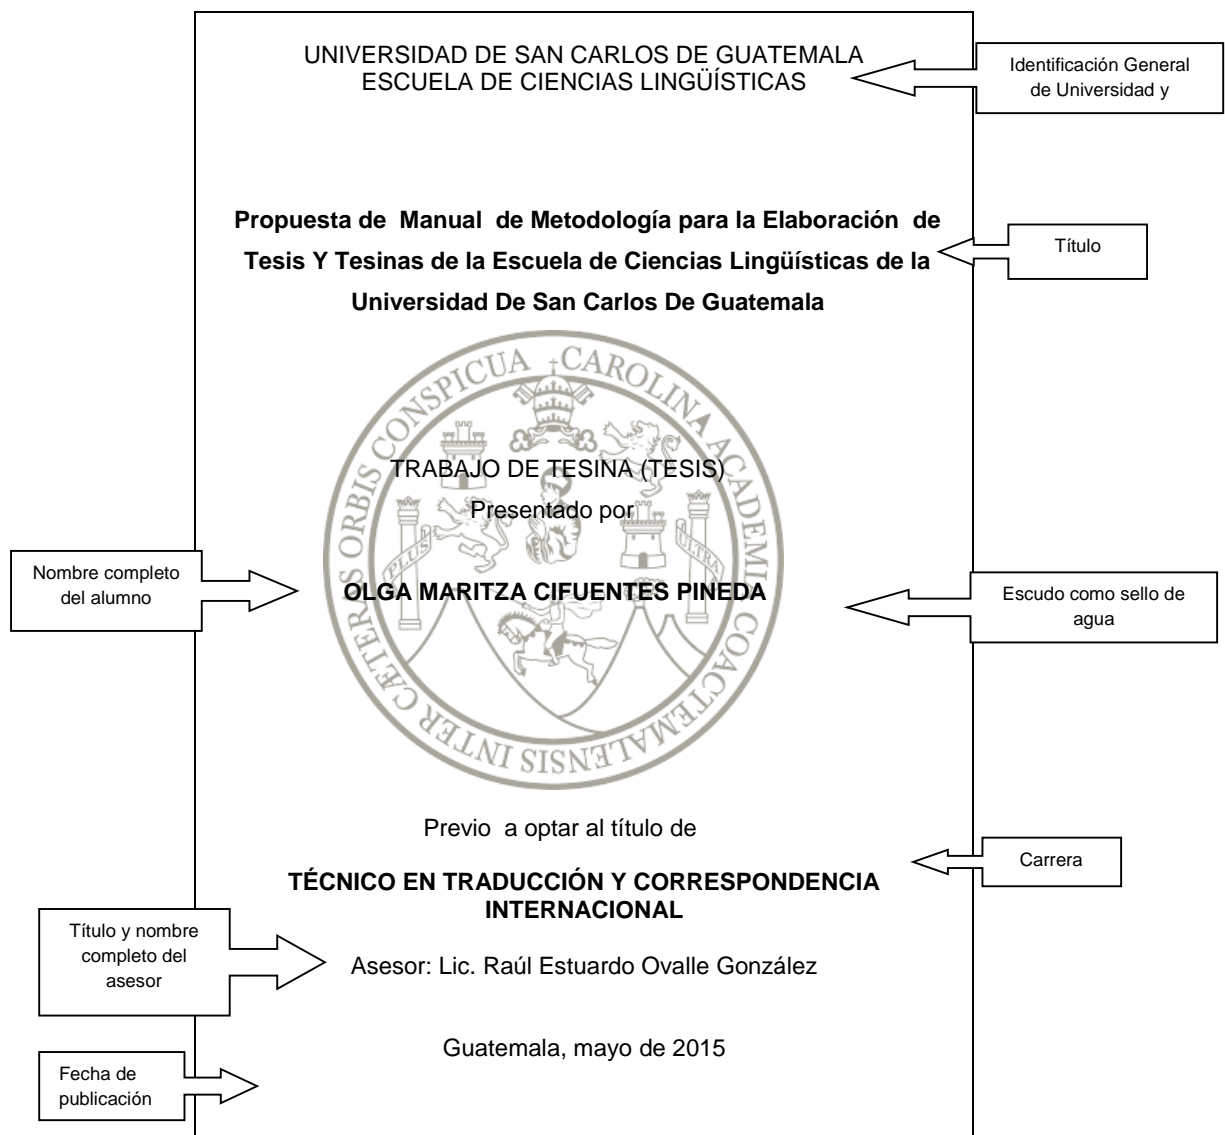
UNIVERSIDAD DE SAN CARLOS DE GUATEMALA
ESCUELA DE CIENCIAS LINGÜÍSTICAS

Identificación General de Universidad y

Propuesta de Manual de Metodología para la Elaboración de Tesis Y Tesinas de la Escuela de Ciencias Lingüísticas de la Universidad De San Carlos De Guatemala

Título

CONSPICUA CAROLINA ACADEMIA COACTEMALENSIS INTER CETERAS ORBIS

PLUS ULTRA

TRABAJO DE TESINA (TESIS)
Presentado por

Nombre completo del alumno

OLGA MARITZA CIFUENTES PINEDA

Escudo como sello de agua

Previo a optar al título de

Carrera

TÉCNICO EN TRADUCCIÓN Y CORRESPONDENCIA INTERNACIONAL

Título y nombre completo del asesor

Asesor: Lic. Raúl Estuardo Ovalle González

Guatemala, mayo de 2015

Fecha de publicación